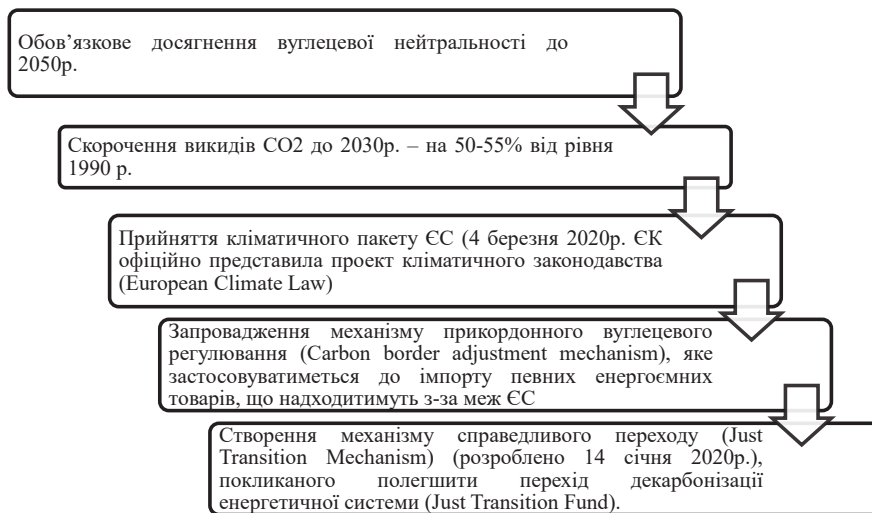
Обов’язкове досягнення вуглецевої нейтральності до 2050р.

Скорочення викидів CO2 до 2030р. – на 50-55% від рівня 1990 р.

Прийняття кліматичного пакету ЄС (4 березня 2020р. ЄК офіційно представила проект кліматичного законодавства (European Climate Law)

Запровадження механізму прикордонного вуглецевого регулювання (Carbon border adjustment mechanism), яке застосовуватиметься до імпорту певних енергоємних товарів, що надходитиме з-за меж ЄС

Створення механізму справедливого переходу (Just Transition Mechanism) (розроблено 14 січня 2020р.), покликаного полегшити перехід декарбонізації енергетичної системи (Just Transition Fund).